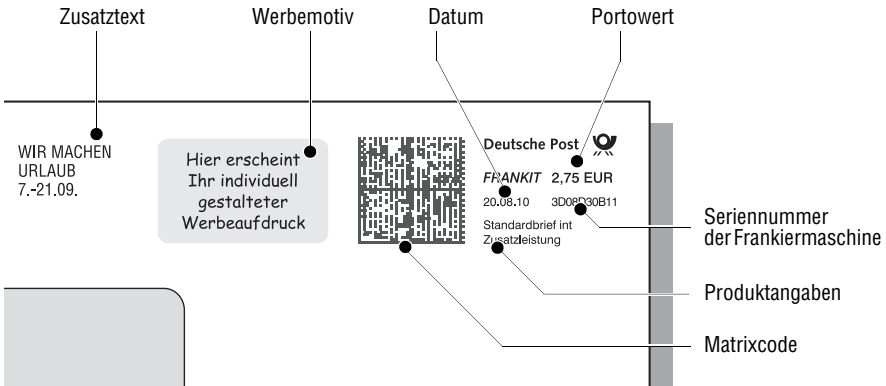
Zusatztext

Werbemotiv

Datum

Portowert

WIR MACHEN URLAUB 7.-21.09.

Hier erscheint Ihr individuell gestalteter Werbeaufdruck

Deutsche Post

FRANKIT 2,75 EUR

20.08.10 3D08D30B11

Standardbrief int Zusatzleistung

Seriennummer der Frankiermaschine

Produktangaben

Matrixcode